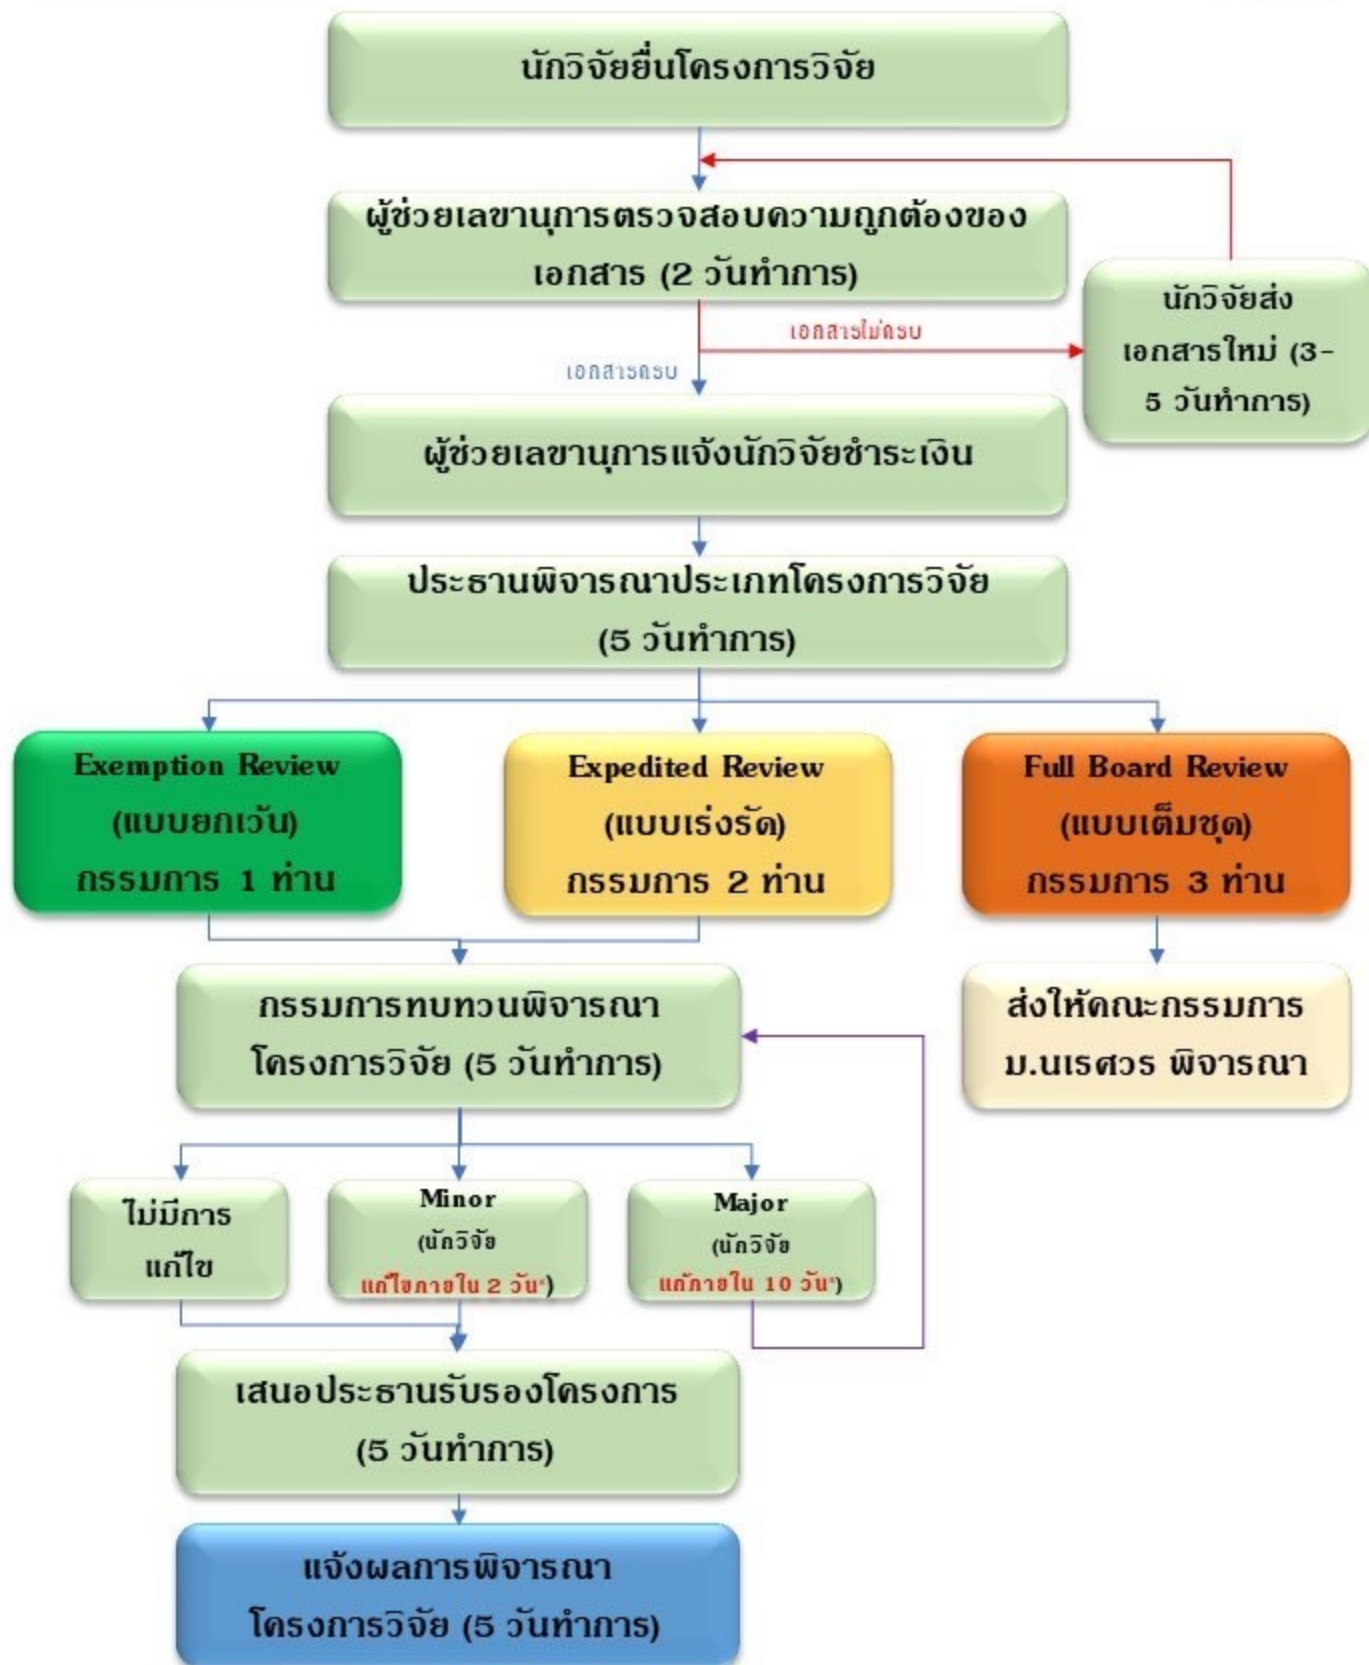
นักวิจัยยื่นโครงการวิจัย

ผู้ช่วยเลขานุการตรวจสอบความถูกต้องของเอกสาร (2 วันทำการ)

เอกสารไม่ครบ

นักวิจัยส่งเอกสารใหม่ (3-5 วันทำการ)

เอกสารครบ

ผู้ช่วยเลขานุการแจ้งนักวิจัยชำระเงิน

ประธานพิจารณาประเภทโครงการวิจัย (5 วันทำการ)

Exemption Review (แบบยกเว้น) กรรมการ 1 ท่าน

Expedited Review (แบบเร่งรัด) กรรมการ 2 ท่าน

Full Board Review (แบบเต็มชุด) กรรมการ 3 ท่าน

กรรมการทบทวนพิจารณาโครงการวิจัย (5 วันทำการ)

ส่งให้คณะกรรมการ ม.นเรศวร พิจารณา

ไม่มีการแก้ไข

Minor (นักวิจัย แก้ไขภายใน 2 วัน*)

Major (นักวิจัย แก้ภายใน 10 วัน*)

เสนอประธานรับรองโครงการ (5 วันทำการ)

แจ้งผลการพิจารณาโครงการวิจัย (5 วันทำการ)